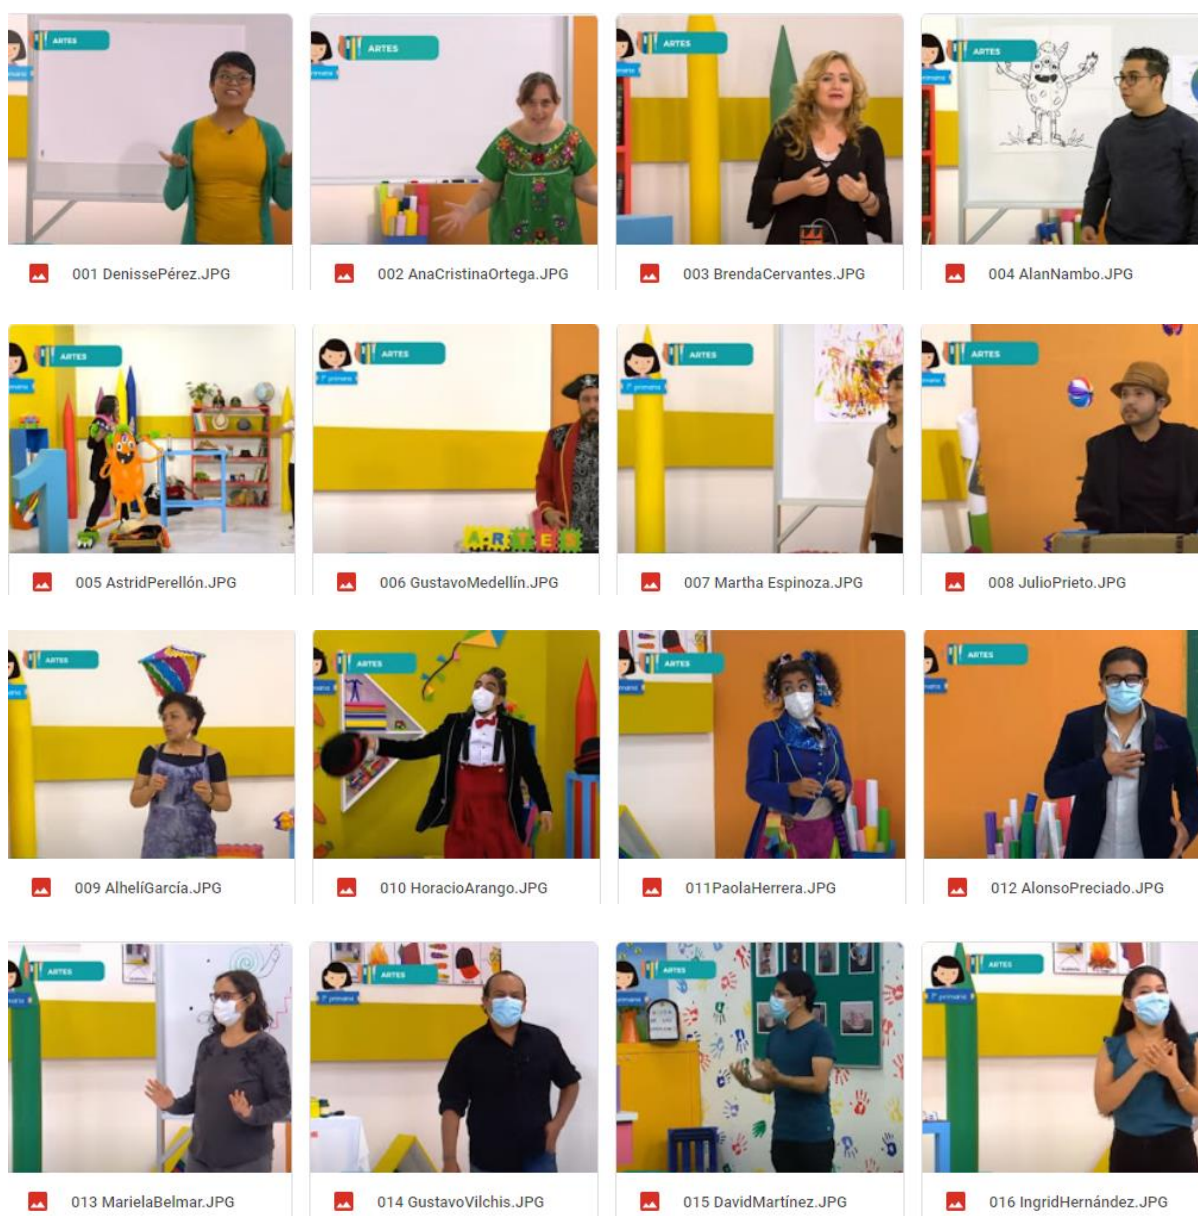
ARTES

001 DenissePérez.JPG

ARTES

002 AnaCristinaOrtega.JPG

ARTES

003 BrendaCervantes.JPG

ARTES

004 AlanNambo.JPG

ARTES

005 AstridPerellón.JPG

ARTES

1° primaria

ARTES

006 GustavoMedellín.JPG

ARTES

1° primaria

007 Martha Espinoza.JPG

ARTES

008 JulioPrieto.JPG

ARTES

009 AlhelíGarcía.JPG

ARTES

010 HoracioArango.JPG

ARTES

011PaolaHerrera.JPG

ARTES

012 AlonsoPreciado.JPG

ARTES

013 MarielaBelmar.JPG

ARTES

1° primaria

014 GustavoVilchis.JPG

ARTES

015 DavidMartínez.JPG

ARTES

1° primaria

016 IngridHernández.JPG